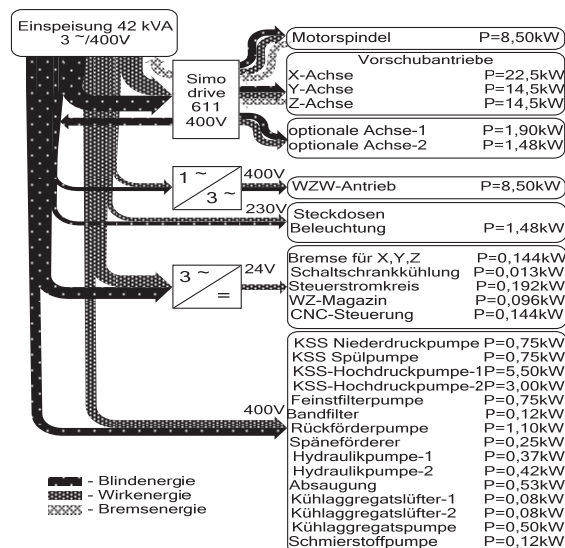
Einspeisung 42 kVA
3 ~/400V

Simo drive 611 400V

Motorspindel P=8,50kW

Vorschubantriebe
X-Achse P=22,5kW
Y-Achse P=14,5kW
Z-Achse P=14,5kW

optionale Achse-1 P=1,90kW
optionale Achse-2 P=1,48kW

1 ~
3 ~
400V
WZW-Antrieb P=8,50kW

230V
Steckdosen
Beleuchtung P=1,48kW

3 ~
=
24V
Bremse für X,Y,Z P=0,144kW
Schaltschrankkühlung P=0,013kW
Steuerstromkreis P=0,192kW
WZ-Magazin P=0,096kW
CNC-Steuerung P=0,144kW

400V
KSS Niederdruckpumpe P=0,75kW
KSS Spülpumpe P=0,75kW
KSS-Hochdruckpumpe-1 P=5,50kW
KSS-Hochdruckpumpe-2 P=3,00kW
Feinstfilterpumpe P=0,75kW
Bandfilter P=0,12kW
Rückförderpumpe P=1,10kW
Späneförderer P=0,25kW
Hydraulikpumpe-1 P=0,37kW
Hydraulikpumpe-2 P=0,42kW
Absaugung P=0,53kW
Kühlaggregatslüfter-1 P=0,08kW
Kühlaggregatslüfter-2 P=0,08kW
Kühlaggregatspumpe P=0,50kW
Schmierstoffpumpe P=0,12kW

- Blindenergie
- Wirkenergie
- Bremsenergie